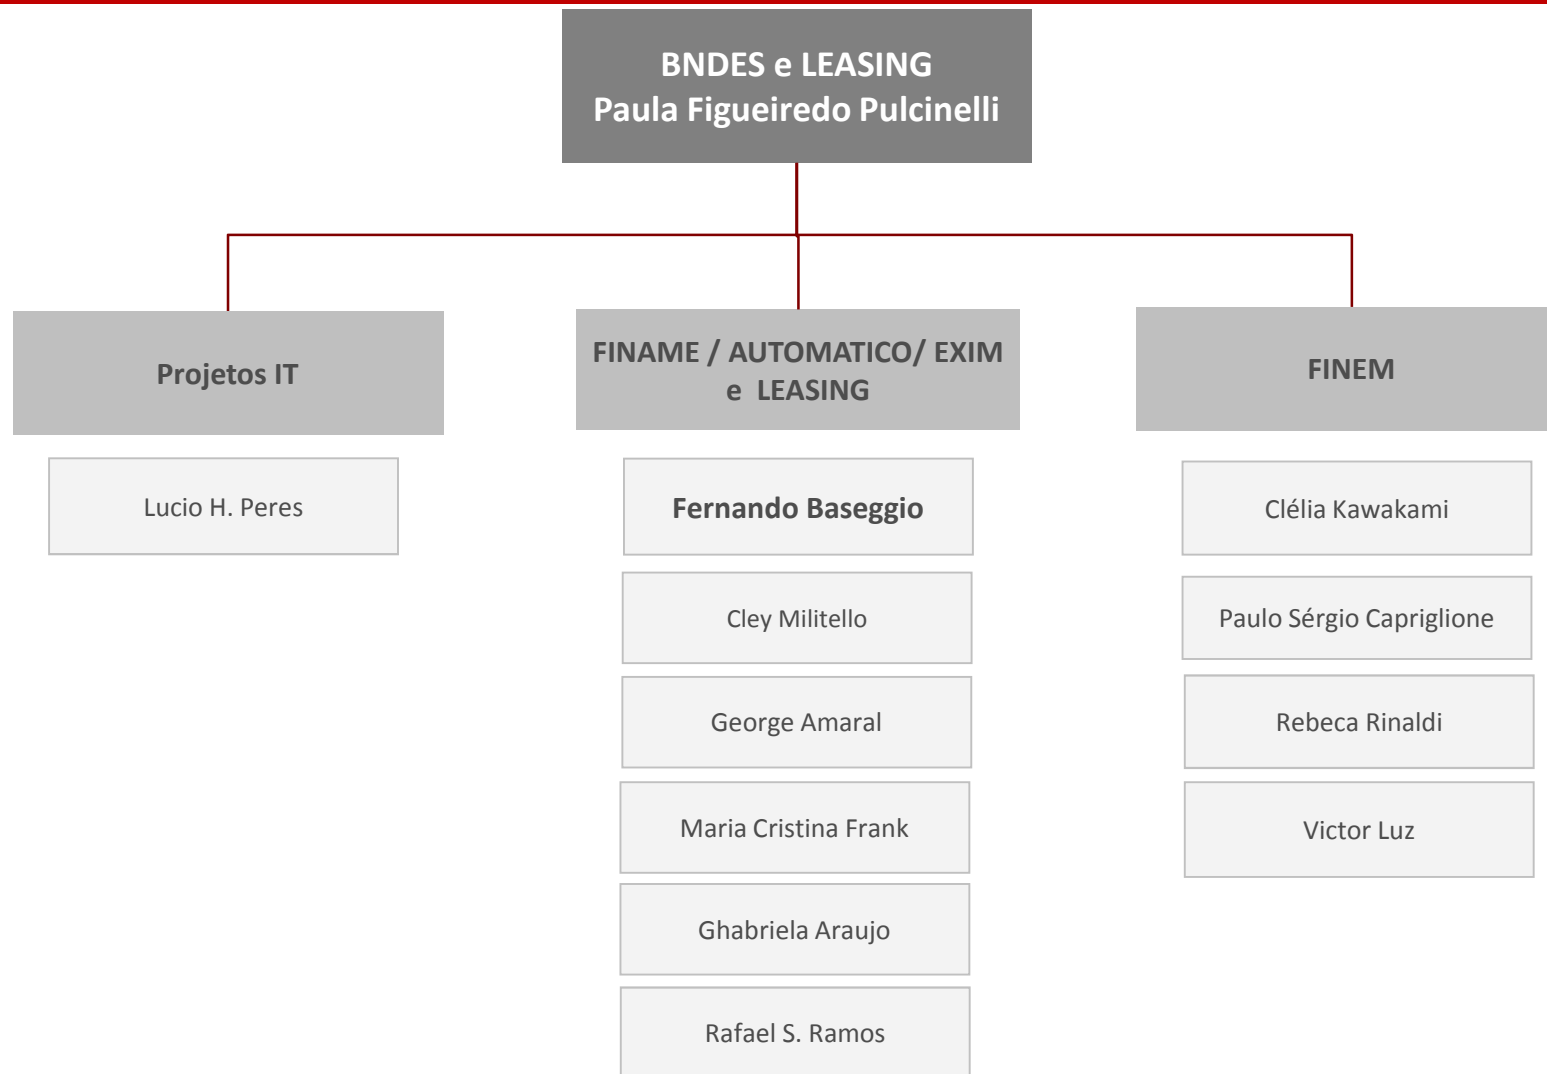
BNDES e LEASING
Paula Figueiredo Pulcinelli

Projetos IT

Lucio H. Peres

FINAME / AUTOMATICO/ EXIM e LEASING

Fernando Baseggio

Cley Militello

George Amaral

Maria Cristina Frank

Ghabriela Araujo

Rafael S. Ramos

FINEM

Clélia Kawakami

Paulo Sérgio Capriglione

Rebeca Rinaldi

Victor Luz